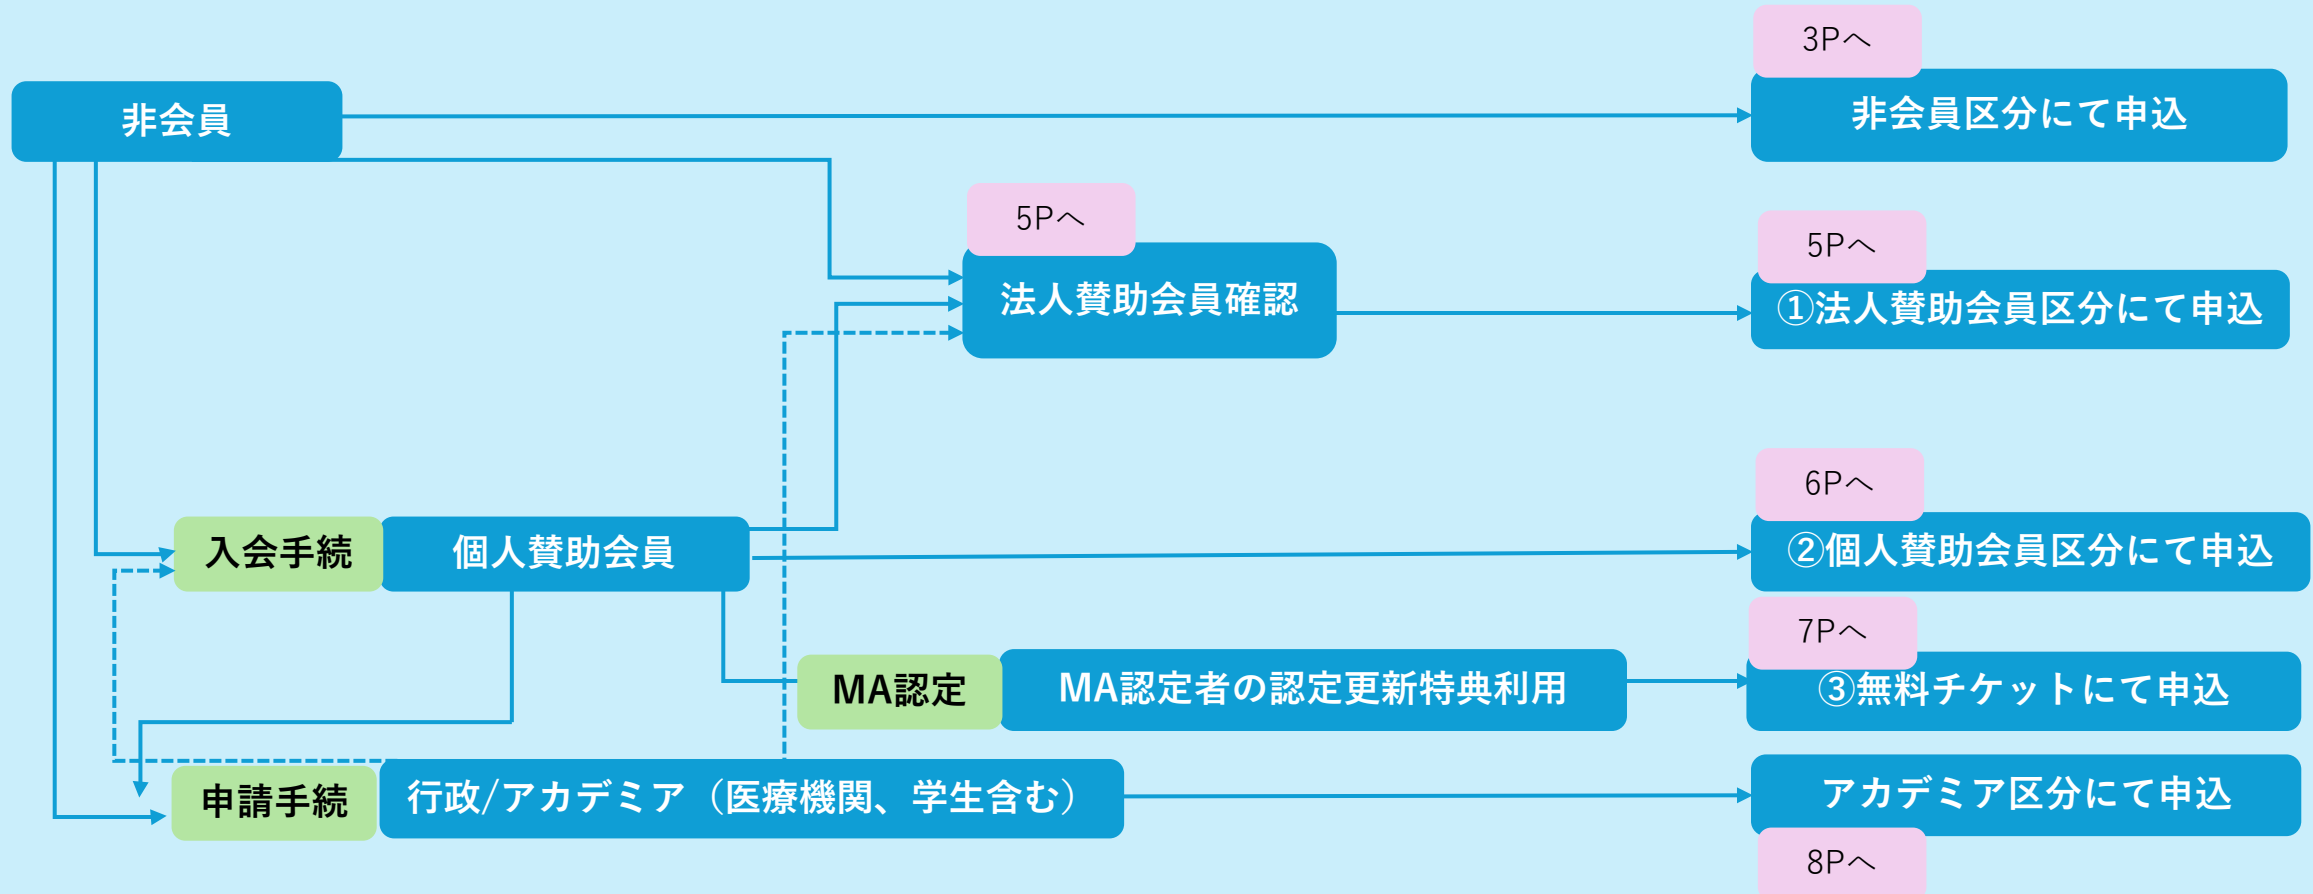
3Pへ
非会員
非会員区分にて申込
5Pへ
法人賛助会員確認
5Pへ
①法人賛助会員区分にて申込
6Pへ
入会手続
個人賛助会員
②個人賛助会員区分にて申込
7Pへ
MA認定
MA認定者の認定更新特典利用
③無料チケットにて申込
申請手続
行政/アカデミア（医療機関、学生含む）
アカデミア区分にて申込
8Pへ